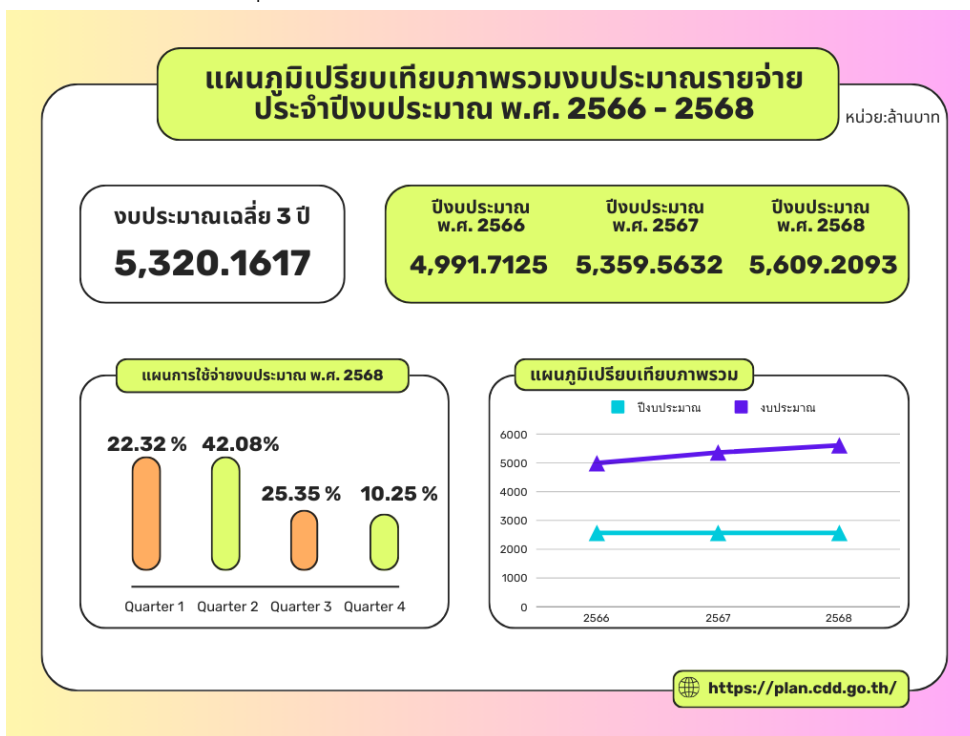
แผนภูมิเปรียบเทียบภาพรวมงบประมาณรายจ่าย ประจำปีงบประมาณ พ.ศ. 2566 - 2568

หน่วย:ล้านบาท

งบประมาณเฉลี่ย 3 ปี
5,320.1617

| ปีงบประมาณ พ.ศ. 2566 | ปีงบประมาณ พ.ศ. 2567 | ปีงบประมาณ พ.ศ. 2568 |
|---|---|---|
| 4,991.7125 | 5,359.5632 | 5,609.2093 |

แผนการใช้จ่ายงบประมาณ พ.ศ. 2568

22.32 %
42.08%
25.35 %
10.25 %

Quarter 1
Quarter 2
Quarter 3
Quarter 4

แผนภูมิเปรียบเทียบภาพรวม

ปีงบประมาณ
งบประมาณ

6000
5000
4000
3000
2000
1000
0

2566
2567
2568

https://plan.cdd.go.th/